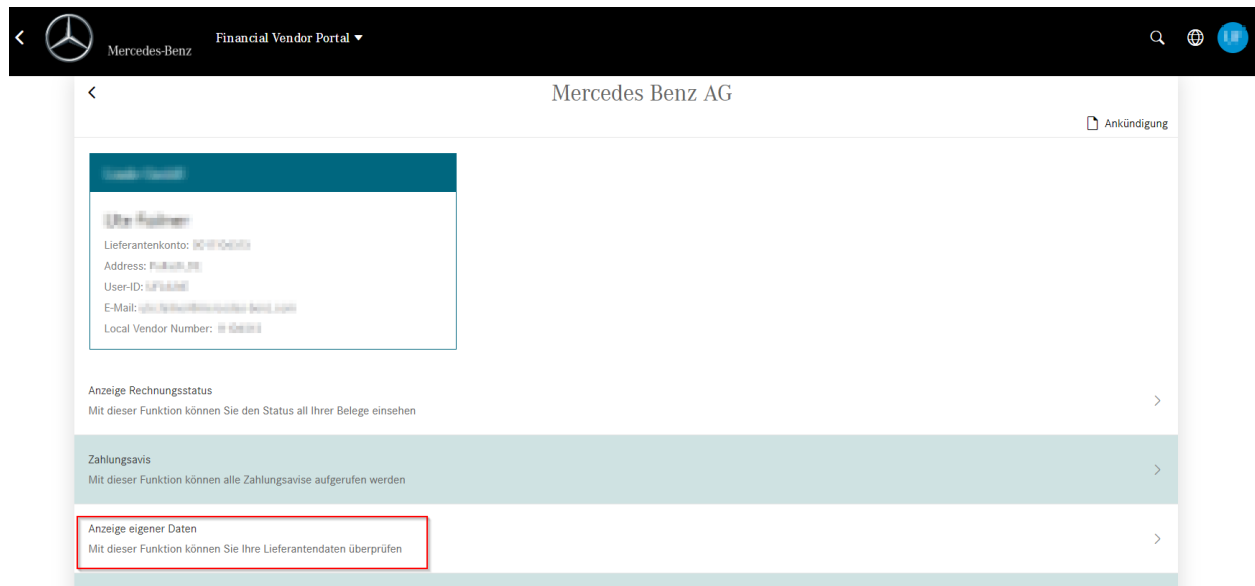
Mercedes-Benz Financial Vendor Portal

Mercedes Benz AG

Ankündigung

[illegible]

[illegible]

Lieferantenkonto: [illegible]

Address: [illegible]

User-ID: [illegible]

E-Mail: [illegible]

Local Vendor Number: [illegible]

Anzeige Rechnungsstatus
Mit dieser Funktion können Sie den Status all Ihrer Belege einsehen

Zahlungsavis
Mit dieser Funktion können alle Zahlungsavise aufgerufen werden

Anzeige eigener Daten
Mit dieser Funktion können Sie Ihre Lieferantendaten überprüfen